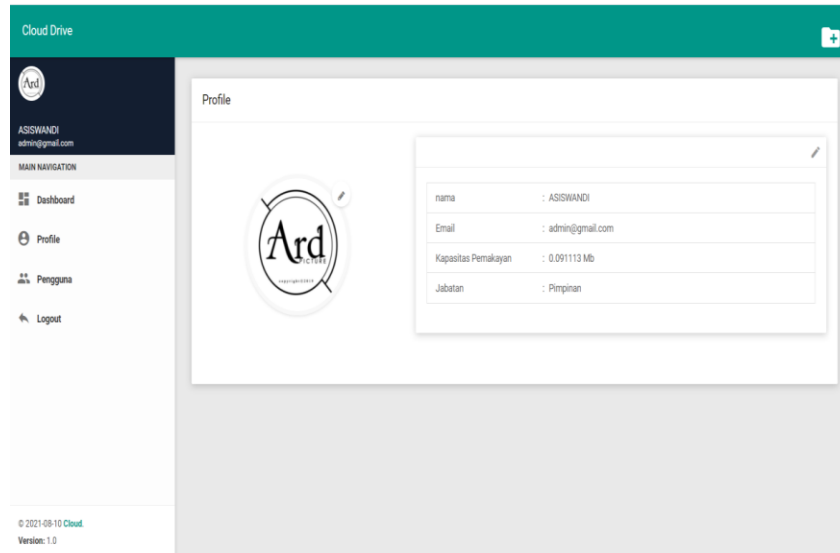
Cloud Drive

Ard

ASISWANDI
admin@gmail.com

MAIN NAVIGATION

Dashboard

Profile

Pengguna

Logout

© 2021-08-10 Cloud.
Version: 1.0

Profile

Ard
PICTURE
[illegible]

| | |
|---|---|
| nama | : ASISWANDI |
| Email | : admin@gmail.com |
| Kapasitas Pemakayan | : 0.091113 Mb |
| Jabatan | : Pimpinan |